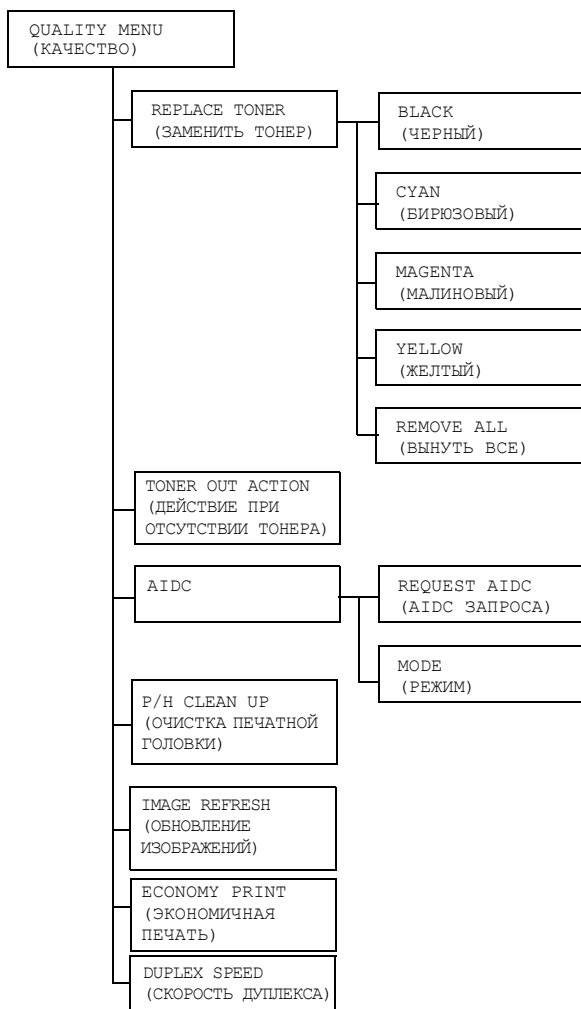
QUALITY MENU
(КАЧЕСТВО)

REPLACE TONER
(ЗАМЕНИТЬ ТОНЕР)

BLACK
(ЧЕРНЫЙ)

CYAN
(БИРЮЗОВЫЙ)

MAGENTA
(МАЛИНОВЫЙ)

YELLOW
(ЖЕЛТЫЙ)

REMOVE ALL
(ВЫНУТЬ ВСЕ)

TONER OUT ACTION
(ДЕЙСТВИЕ ПРИ ОТСУТСТВИИ ТОНЕРА)

AIDC

REQUEST AIDC
(AIDC ЗАПРОСА)

MODE
(РЕЖИМ)

P/H CLEAN UP
(ОЧИСТКА ПЕЧАТНОЙ ГОЛОВКИ)

IMAGE REFRESH
(ОБНОВЛЕНИЕ ИЗОБРАЖЕНИЙ)

ECONOMY PRINT
(ЭКОНОМИЧНАЯ ПЕЧАТЬ)

DUPLEX SPEED
(СКОРОСТЬ ДУПЛЕКСА)